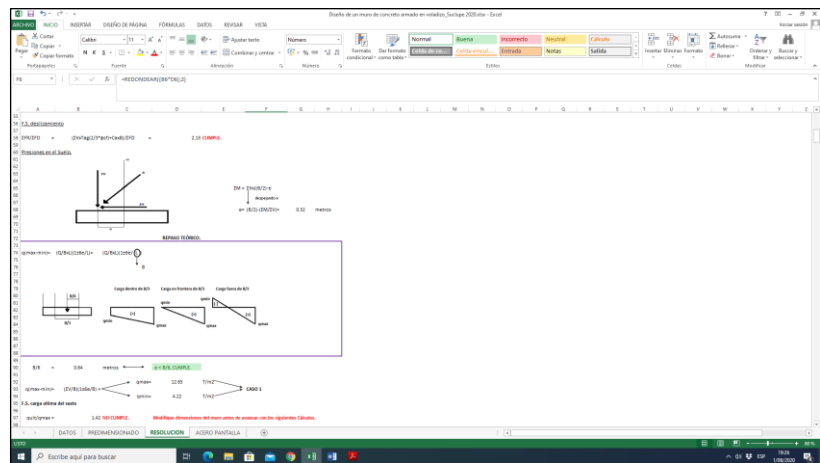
Diseño de un muro de concreto armado en voladizo_SueSuper 2020.xlsx - Excel

ARCHIVO INICIO INSERTAR DISEÑO DE PÁGINA FÓRMULAS DATOS REVISAR VISTA

Iniciar sesión

Cortar
Copiar
Copiar formato
Pegar
Portapapeles
Calibri 11
N K S
Fuente
Ajustar texto
Combinar y centrar
Alineación
Número
Número
Formato condicional
Dar formato como tabla
Normal
Buena
Incorrecto
Neutral
Cálculo
Celda de co...
Celda vincul...
Entrada
Notas
Salida
Estilos
Insertar Eliminar Formato
Celdas
Autosuma
Rellenar
Borrar
Ordenar y filtrar
Buscar y seleccionar
Modificar

F6

=REDONDEAR((B6*D6),2)

F.S. deslizamiento

ΣFR/ΣFD = (ΣFv.Tag(2/3*φst)+Cadb)/ΣFD = 2.19 CUMPLE.

Presiones en el Suelo.

ΣM = ΣFv(B/2)-e
despejando e
e= (B/2)-(ΣM/ΣFv) = 0.32 metros

REPASO TEÓRICO.

q(max-min)= (Q/B±(Q)±e/I)= (Q/B±(Q)±e/B)

Carga dentro de B/3
Carga en frontera de B/3
Carga fuera de B/3
qmin
qmax
B/3
B/3

B/3 = 0.64 metros e < B/3, CUMPLE.

q(max-min)= (ΣV/B)(1±6e/B) =
qmax= 22.65 T/m2
qmin= 4.22 T/m2
CASO 1

F.S. carga última del suelo

qu/qmax= 1.42 NO CUMPLE. Modifique dimensiones del muro antes de avanzar con los siguientes Cálculos.

DATOS PREDIMENSIONADO RESOLUCION ACERO PANTALLA

LISTO

Escribe aquí para buscar

ESP 19:26 1/08/2020